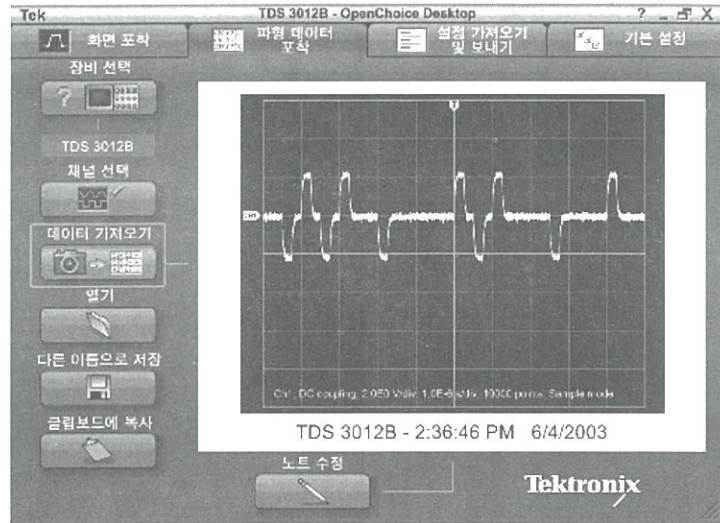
Tek TDS 3012B - OpenChoice Desktop ? _ ☐ X

화면 포착

파형 데이터 포착

설정 가져오기 및 보내기

기본 설정

장비 선택

TDS 3012B

채널 선택

데이터 가져오기

열기

다른 이름으로 저장

클립보드에 복사

Ch1: DC coupling, 2.050 V/div, 1.0E-6s/div, 10000 points, Sample mode

TDS 3012B - 2:36:46 PM 6/4/2003

노트 수정

Tektronix